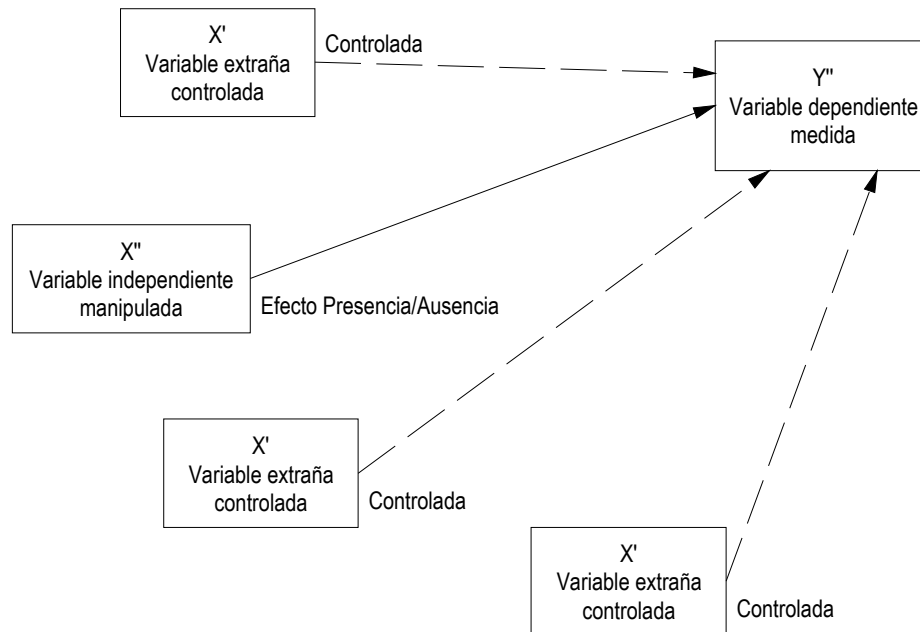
X'
Variable extraña controlada

Controlada

Y''
Variable dependiente medida

X''
Variable independiente manipulada

Efecto Presencia/Ausencia

X'
Variable extraña controlada

Controlada

X'
Variable extraña controlada

Controlada